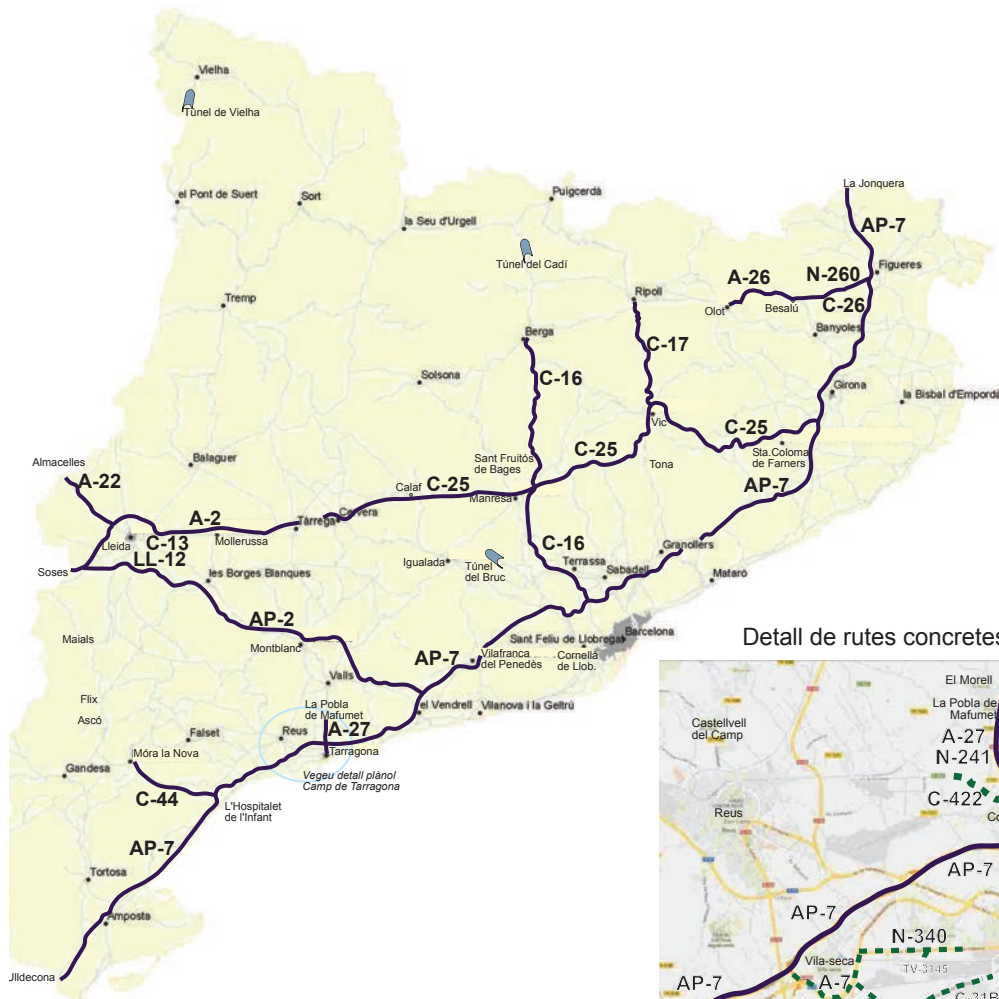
Vielha
Túnel de Vielha
el Pont de Suert
Sort
Puigcerdà
la Seu d'Urgell
Túnel del Cadí
La Jonquera
AP-7
N-260
Figueres
A-26
Olot
Besalú
C-26
Banyoles
Ripoll
Tremp
Berga
C-17
C-16
Solsona
Girona
la Bisbal d'Empordà
Vic
C-25
Sta.Coloma de Farners
C-25
Sant Fruitós de Bages
Tona
Almacelles
A-22
Balaguer
Calaf
C-25
Manresa
AP-7
Cervera
A-2
Tàrrega
Lleida
C-13
Mollerussa
C-16
Granollers
Igualada
Túnel del Bruc
Soses
LL-12
les Borges Blanques
Terrassa
Sabadell
Mataró
AP-2
Maials
Montblanc
Sant Feliu de Llobregat
Barcelona
Detall de rutes concretes
Valls
AP-7
Vilafranca del Penedès
Cornellà de Llob.
Flix
La Pobla de Mafumet
Ascó
Falset
Reus
A-27
el Vendrell
Vilanova i la Geltrú
Móra la Nova
Tarragona
Gandesa
Vegeu detall plànol Camp de Tarragona
C-44
L'Hospitalet de l'Infant
AP-7
Tortosa
Amposta
Ulldecona
El Morell
La Pobla de Mafumet
Castellvell del Camp
A-27
N-241
C-422
Reus
AP-7
AP-7
N-340
Vila-seca
TV-3145
AP-7
A-7
C-31B